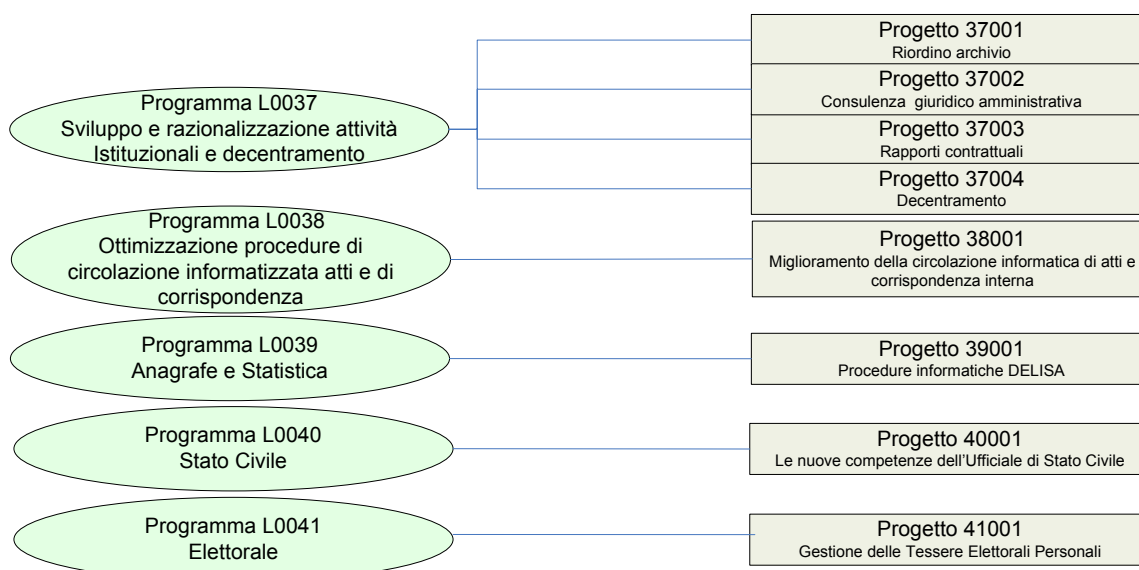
Programma L0037
Sviluppo e razionalizzazione attività Istituzionali e decentramento

Progetto 37001
Riordino archivio

Progetto 37002
Consulenza giuridico amministrativa

Progetto 37003
Rapporti contrattuali

Progetto 37004
Decentramento

Programma L0038
Ottimizzazione procedure di circolazione informatizzata atti e di corrispondenza

Progetto 38001
Miglioramento della circolazione informatica di atti e corrispondenza interna

Programma L0039
Anagrafe e Statistica

Progetto 39001
Procedure informatiche DELISA

Programma L0040
Stato Civile

Progetto 40001
Le nuove competenze dell'Ufficiale di Stato Civile

Programma L0041
Elettorale

Progetto 41001
Gestione delle Tessere Elettorali Personali